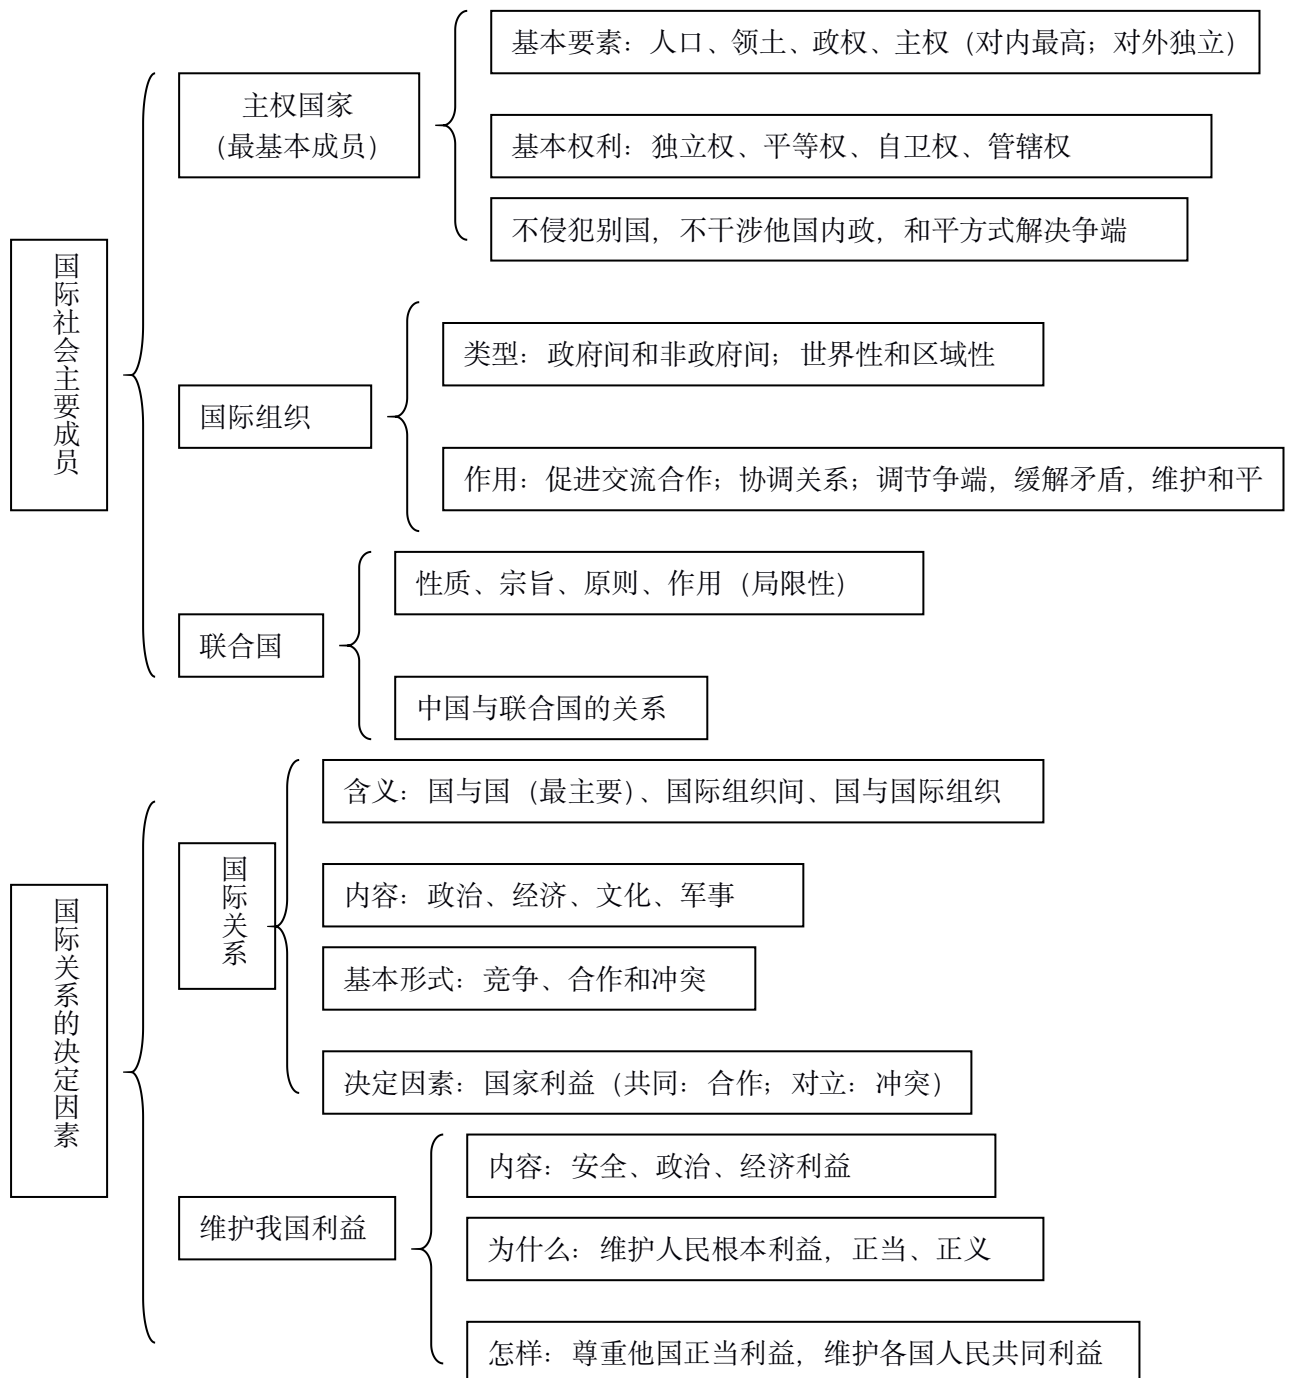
国际社会主要成员

主权国家
(最基本成员)

基本要素：人口、领土、政权、主权（对内最高；对外独立）

基本权利：独立权、平等权、自卫权、管辖权

不侵犯别国，不干涉他国内政，和平方式解决争端

国际组织

类型：政府间和非政府间；世界性和区域性

作用：促进交流合作；协调关系；调节争端，缓解矛盾，维护和平

联合国

性质、宗旨、原则、作用（局限性）

中国与联合国的关系

国际关系的决定因素

国际关系

含义：国与国（最主要）、国际组织间、国与国际组织

内容：政治、经济、文化、军事

基本形式：竞争、合作和冲突

决定因素：国家利益（共同：合作；对立：冲突）

维护我国利益

内容：安全、政治、经济利益

为什么：维护人民根本利益，正当、正义

怎样：尊重他国正当利益，维护各国人民共同利益